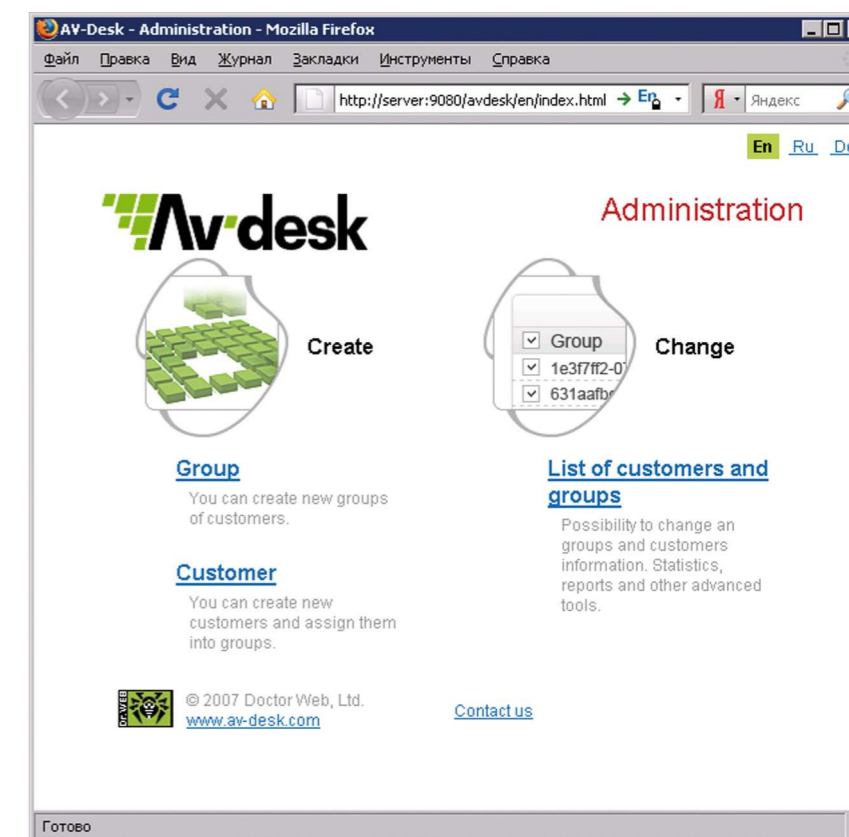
AV-Desk - Administration - Mozilla Firefox

Файл Правка Вид Журнал Закладки Инструменты Справка

http://server:9080/avdesk/en/index.html En Я Яндекс

En Ru De

Av·desk

Administration

Create

Group
1e3f7ff2-0
631aafb

Change

Group

You can create new groups of customers.

Customer

You can create new customers and assign them into groups.

List of customers and groups

Possibility to change an groups and customers information. Statistics, reports and other advanced tools.

Dr.WEB

© 2007 Doctor Web, Ltd.
www.av-desk.com

Contact us

Готово